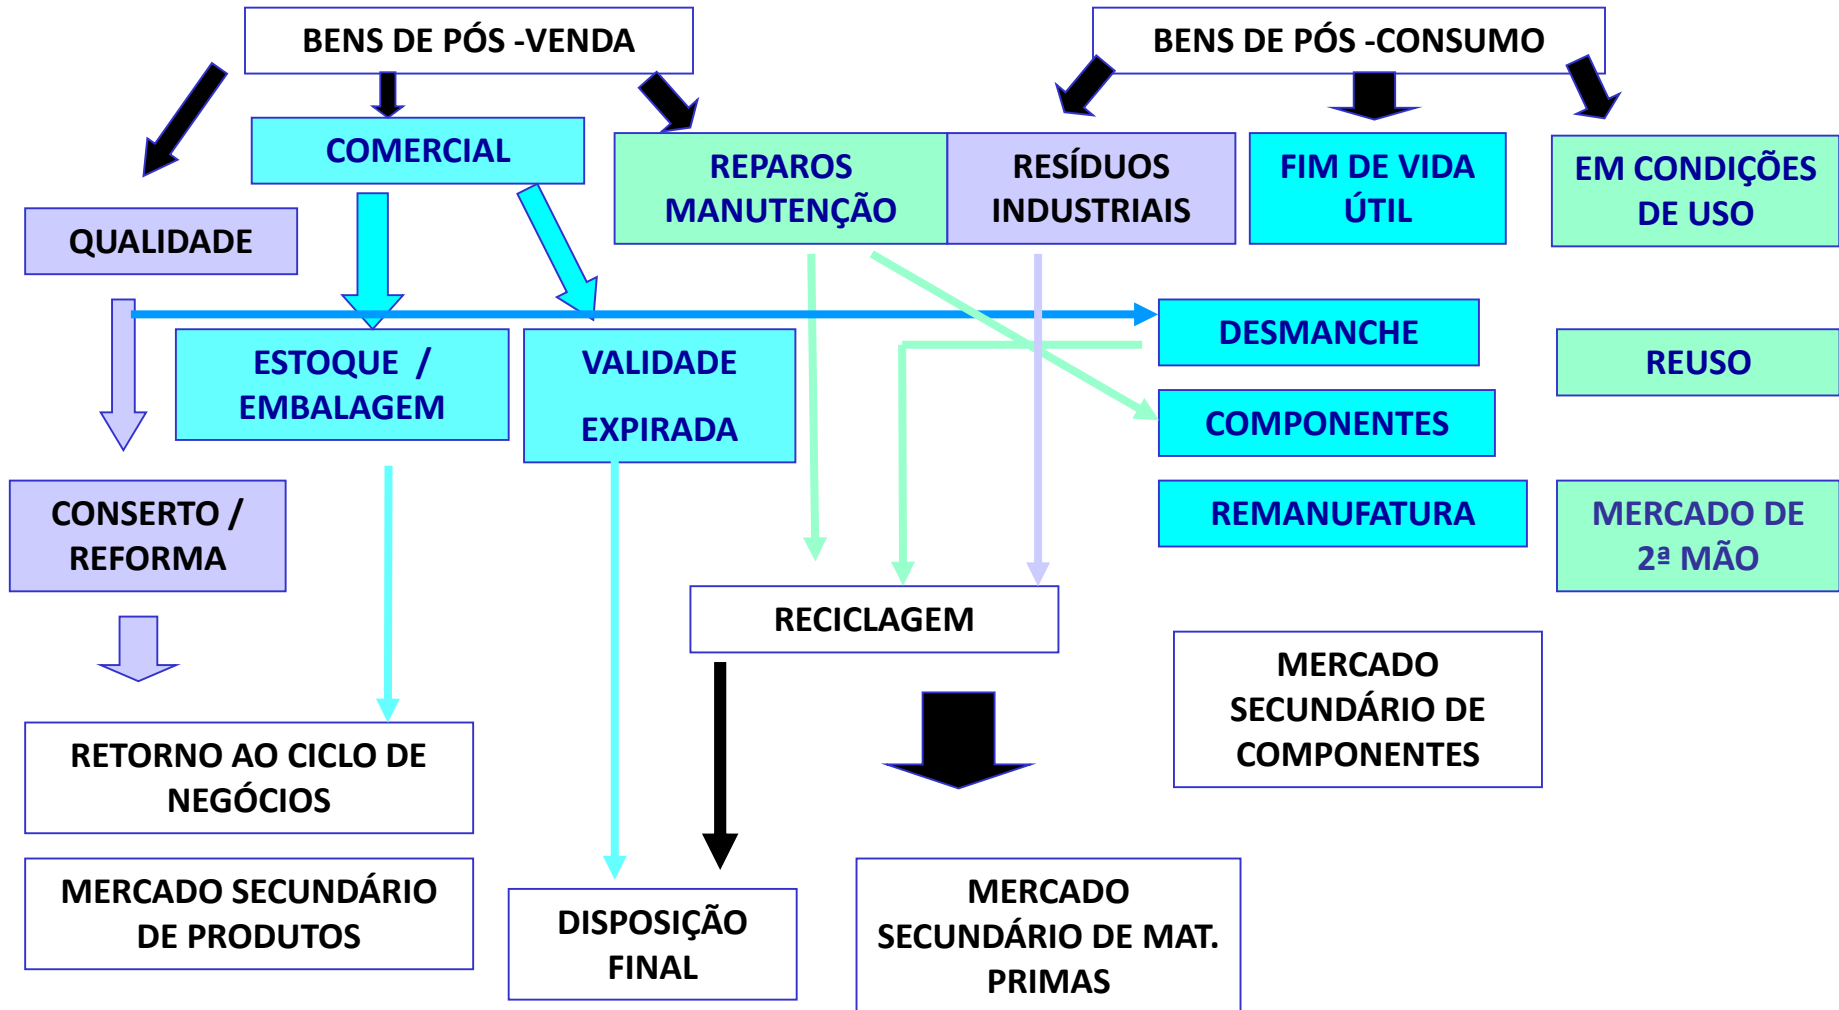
BENS DE PÓS -VENDA

BENS DE PÓS -CONSUMO

COMERCIAL

REPAROS MANUTENÇÃO

RESÍDUOS INDUSTRIAIS

FIM DE VIDA ÚTIL

EM CONDIÇÕES DE USO

QUALIDADE

DESMANCHE

REUSO

ESTOQUE / EMBALAGEM

VALIDADE EXPIRADA

COMPONENTES

REMANUFATURA

CONSERTO / REFORMA

MERCADO DE 2ª MÃO

RECICLAGEM

MERCADO SECUNDÁRIO DE COMPONENTES

RETORNO AO CICLO DE NEGÓCIOS

MERCADO SECUNDÁRIO DE PRODUTOS

DISPOSIÇÃO FINAL

MERCADO SECUNDÁRIO DE MAT. PRIMAS